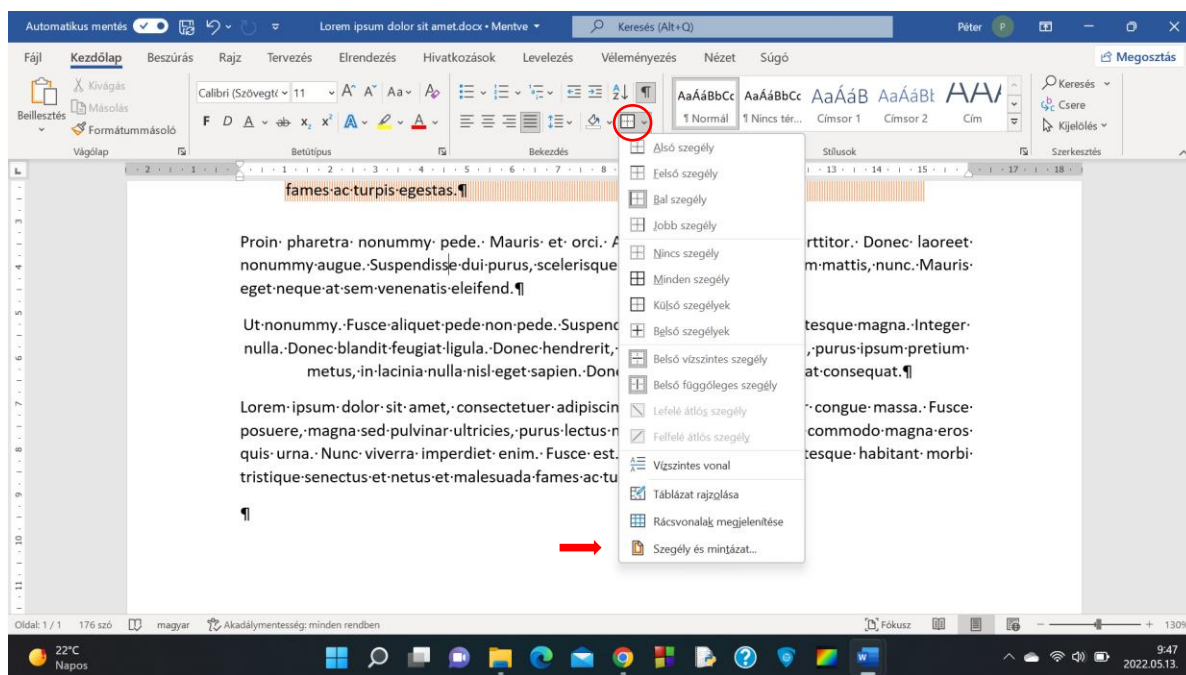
Automatikus mentés Lorem ipsum dolor sit amet.docx • Mentve Keresés (Alt+Q) Péter

Fájl Kezdőlap Beszúrás Rajz Tervezés Elrendezés Hivatkozások Levelezés Véleményezés Nézet Súgó Megosztás

Beillesztés Kivágás Másolás Formátummásoló Vágólap

Calibri (Szövegt 11 Betűtípus

Bekezdés

AaÁáBbCc ¶ Normál AaÁáBbCc ¶ Nincs tér... AaÁáB Címsor 1 AaÁáBł Címsor 2 AAA Cím Stílusok

Keresés Csere Kijelölés Szerkesztés

fames·ac·turpis·egestas.¶

Proin· pharetra· nonummy· pede.· Mauris· et· orci.· A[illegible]rttitor.· Donec· laoreet· nonummy·augue.·Suspendisse·dui·purus,·scelerisque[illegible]m·mattis,·nunc.·Mauris· eget·neque·at·sem·venenatis·eleifend.¶

Ut·nonummy.·Fusce·aliquet·pede·non·pede.·Suspend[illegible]tesque·magna.·Integer· nulla.·Donec·blandit·feugiat·ligula.·Donec·hendrerit,·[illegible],·purus·ipsum·pretium· metus,·in·lacinia·nulla·nisl·eget·sapien.·Don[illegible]at·consequat.¶

Lorem·ipsum·dolor·sit·amet,·consectetuer·adipiscin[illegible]r·congue·massa.·Fusce· posuere,·magna·sed·pulvinar·ultricies,·purus·lectus·m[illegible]commodo·magna·eros· quis·urna.·Nunc·viverra·imperdiet·enim.·Fusce·est.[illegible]tesque·habitant·morbi· tristique·senectus·et·netus·et·malesuada·fames·ac·tu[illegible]

¶

Alsó szegély
Felső szegély
Bal szegély
Jobb szegély
Nincs szegély
Minden szegély
Külső szegélyek
Belső szegélyek
Belső vízszintes szegély
Belső függőleges szegély
Lefelé átlós szegély
Felfelé átlós szegély
Vízszintes vonal
Táblázat rajzolása
Rácsvonalak megjelenítése
Szegély és mintázat...

Oldal: 1 / 1 176 szó magyar Akadálymentesség: minden rendben Fókusz 130%

22°C Napos 9:47 2022.05.13.